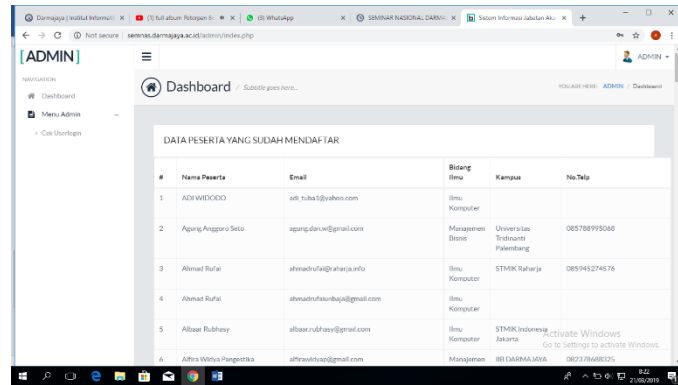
Darmajaya | Institut Informatik ×  (7) full album Potongan B... ×  (3) WhatsApp ×  SEMINAR NASIONAL DARMA ×  Sistem Informasi Jabatan Aka ×  +

Not secure | semnas.darmajaya.ac.id/admin/index.php

[ADMIN]

ADMIN

NAVIGATION

Dashboard

Menu Admin

Cek Userlogin

Dashboard Subtitle goes here...

YOU ARE HERE: ADMIN / Dashboard

DATA PESERTA YANG SUDAH MENDAFTAR

| # | Nama Peserta | Email | Bidang Ilmu | Kampus | No.Telp |
|---|---|---|---|---|---|
| 1 | ADI WIDODO | adi_tuba1@yahoo.com | Ilmu Komputer | | |
| 2 | Agung Anggoro Seto | agung.dan.w@gmail.com | Manajemen Bisnis | Universitas Tridinanti Palembang | 085788995068 |
| 3 | Ahmad Rufai | ahmadrufai@raharja.info | Ilmu Komputer | STMIK Raharja | 085945274576 |
| 4 | Ahmad Rufai | ahmadrufairaharja@gmail.com | Ilmu Komputer | | |
| 5 | Albaar Rubhasy | albaar.rubhasy@gmail.com | Ilmu Komputer | STMIK Indonesia Jakarta | |
| 6 | Alfira Widya Pangestika | alfirawidyap@gmail.com | Manajemen | IIB DARMAJAYA | 082378688325 |

Activate Windows
Go to Settings to activate Windows.

8:22
21/08/2019